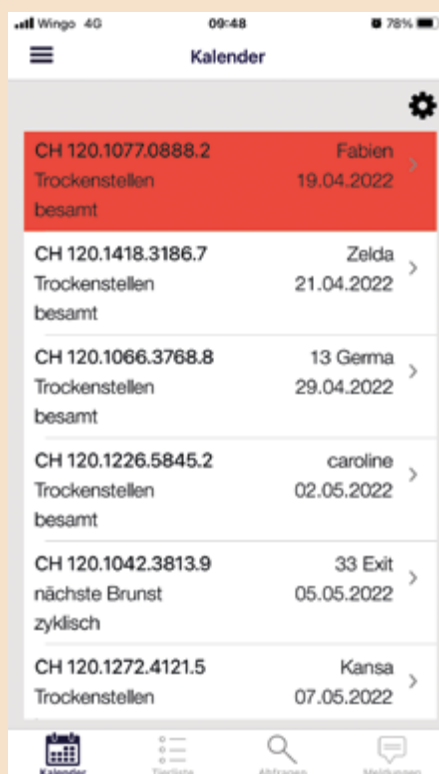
Wingo 4G
09:48
78%
Kalender

CH 120.1077.0888.2
Fabien
Trockenstellen
19.04.2022
besamt

CH 120.1418.3186.7
Zelda
Trockenstellen
21.04.2022
besamt

CH 120.1066.3768.8
13 Germa
Trockenstellen
29.04.2022
besamt

CH 120.1226.5845.2
caroline
Trockenstellen
02.05.2022
besamt

CH 120.1042.3813.9
33 Exit
nächste Brunst
05.05.2022
zyklisch

CH 120.1272.4121.5
Kansa
Trockenstellen
07.05.2022

Kalender
Tierliste
Abfragen
Meldungen